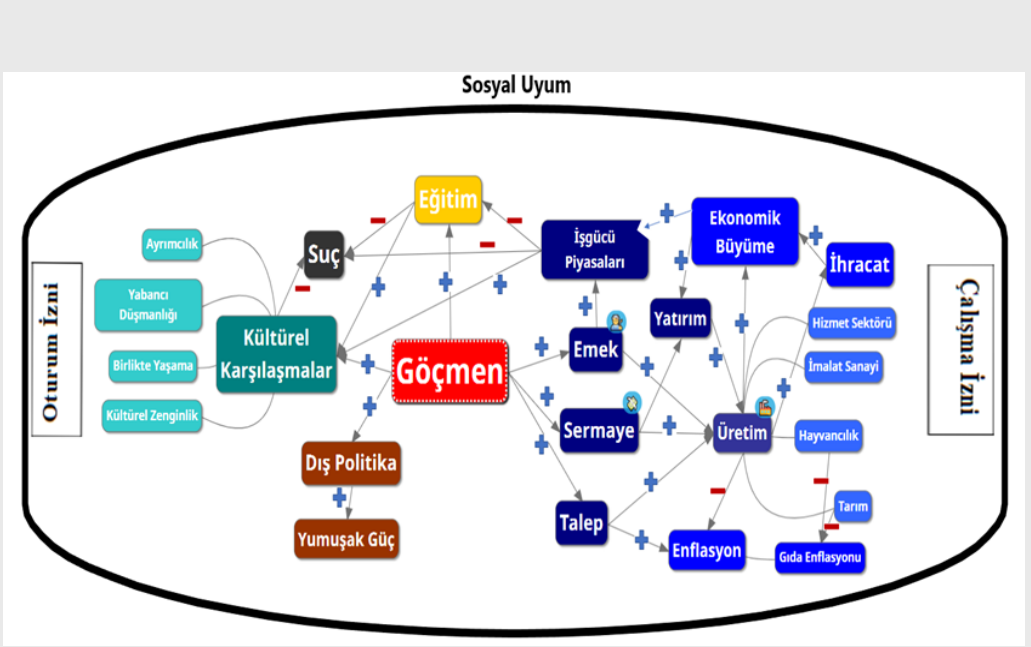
Sosyal Uyum

Oturum İzni

Çalışma İzni

Eğitim

Suç

İşgücü Piyasaları

Ekonomik Büyüme

İhracat

Ayrımcılık

Yabancı Düşmanlığı

Birlikte Yaşama

Kültürel Zenginlik

Kültürel Karşılaşmalar

Göçmen

Emek

Yatırım

Hizmet Sektörü

İmalat Sanayi

Sermaye

Üretim

Hayvancılık

Dış Politika

Yumuşak Güç

Talep

Enflasyon

Tarım

Gıda Enflasyonu